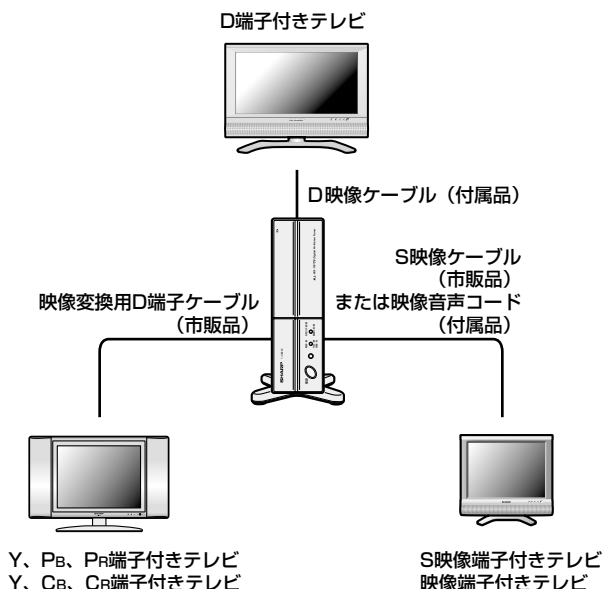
D端子付きテレビ

D映像ケーブル（付属品）

S映像ケーブル（市販品）または映像音声コード（付属品）

映像変換用D端子ケーブル（市販品）

Y、$P_B$、$P_R$端子付きテレビ
Y、$C_B$、$C_R$端子付きテレビ

S映像端子付きテレビ
映像端子付きテレビ